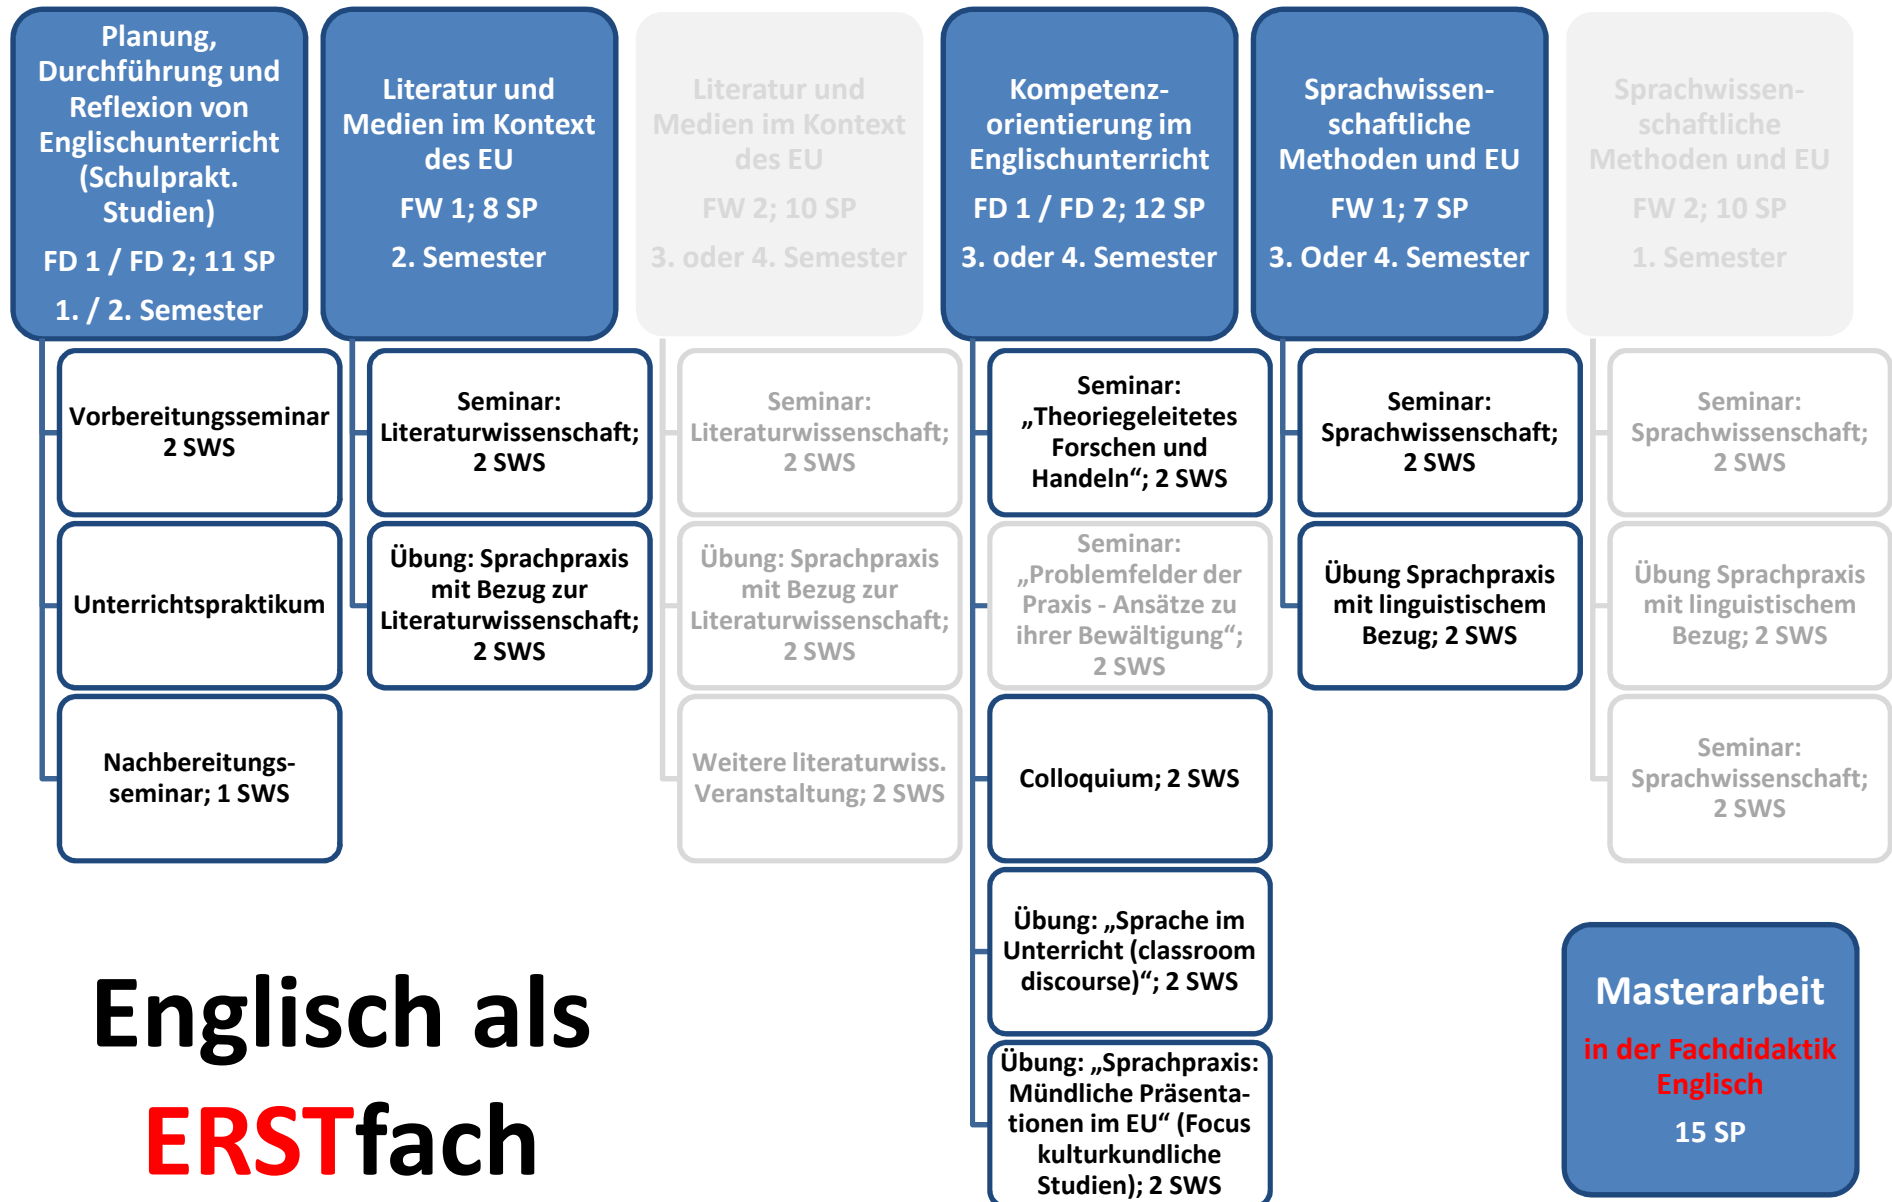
Planung, Durchführung und Reflexion von Englischunterricht (Schulprakt. Studien)

FD 1 / FD 2; 11 SP

1. / 2. Semester

Vorbereitungsseminar 2 SWS

Unterrichtspraktikum

Nachbereitungsseminar; 1 SWS

Literatur und Medien im Kontext des EU

FW 1; 8 SP

2. Semester

Seminar: Literaturwissenschaft; 2 SWS

Übung: Sprachpraxis mit Bezug zur Literaturwissenschaft; 2 SWS

Literatur und Medien im Kontext des EU

FW 2; 10 SP

3. oder 4. Semester

Seminar: Literaturwissenschaft; 2 SWS

Übung: Sprachpraxis mit Bezug zur Literaturwissenschaft; 2 SWS

Weitere literaturwiss. Veranstaltung; 2 SWS

Kompetenzorientierung im Englischunterricht

FD 1 / FD 2; 12 SP

3. oder 4. Semester

Seminar: „Theoriegeleitetes Forschen und Handeln“; 2 SWS

Seminar: „Problemfelder der Praxis - Ansätze zu ihrer Bewältigung“; 2 SWS

Colloquium; 2 SWS

Übung: „Sprache im Unterricht (classroom discourse)“; 2 SWS

Übung: „Sprachpraxis: Mündliche Präsentationen im EU“ (Focus kulturkundliche Studien); 2 SWS

Sprachwissenschaftliche Methoden und EU

FW 1; 7 SP

3. Oder 4. Semester

Seminar: Sprachwissenschaft; 2 SWS

Übung Sprachpraxis mit linguistischem Bezug; 2 SWS

Sprachwissenschaftliche Methoden und EU

FW 2; 10 SP

1. Semester

Seminar: Sprachwissenschaft; 2 SWS

Übung Sprachpraxis mit linguistischem Bezug; 2 SWS

Seminar: Sprachwissenschaft; 2 SWS

Englisch als ERSTfach

Masterarbeit

in der Fachdidaktik Englisch

15 SP